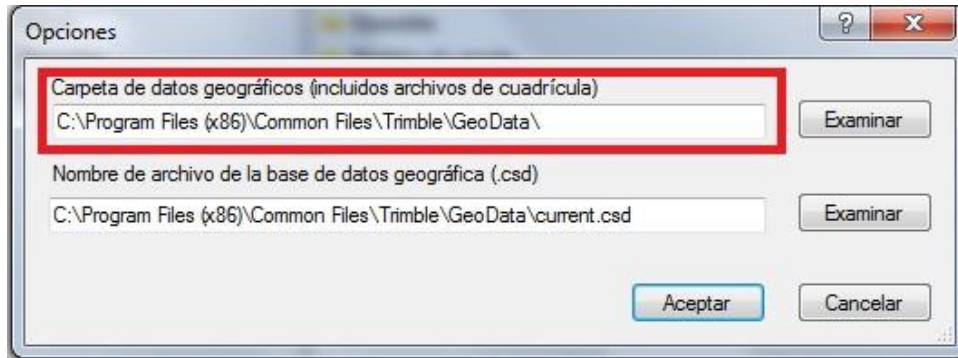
Opciones

?

X

Carpeta de datos geográficos (incluidos archivos de cuadrícula)

C:\Program Files (x86)\Common Files\Trimble\GeoData\

Examinar

Nombre de archivo de la base de datos geográfica (.csd)

C:\Program Files (x86)\Common Files\Trimble\GeoData\current.csd

Examinar

Aceptar

Cancelar